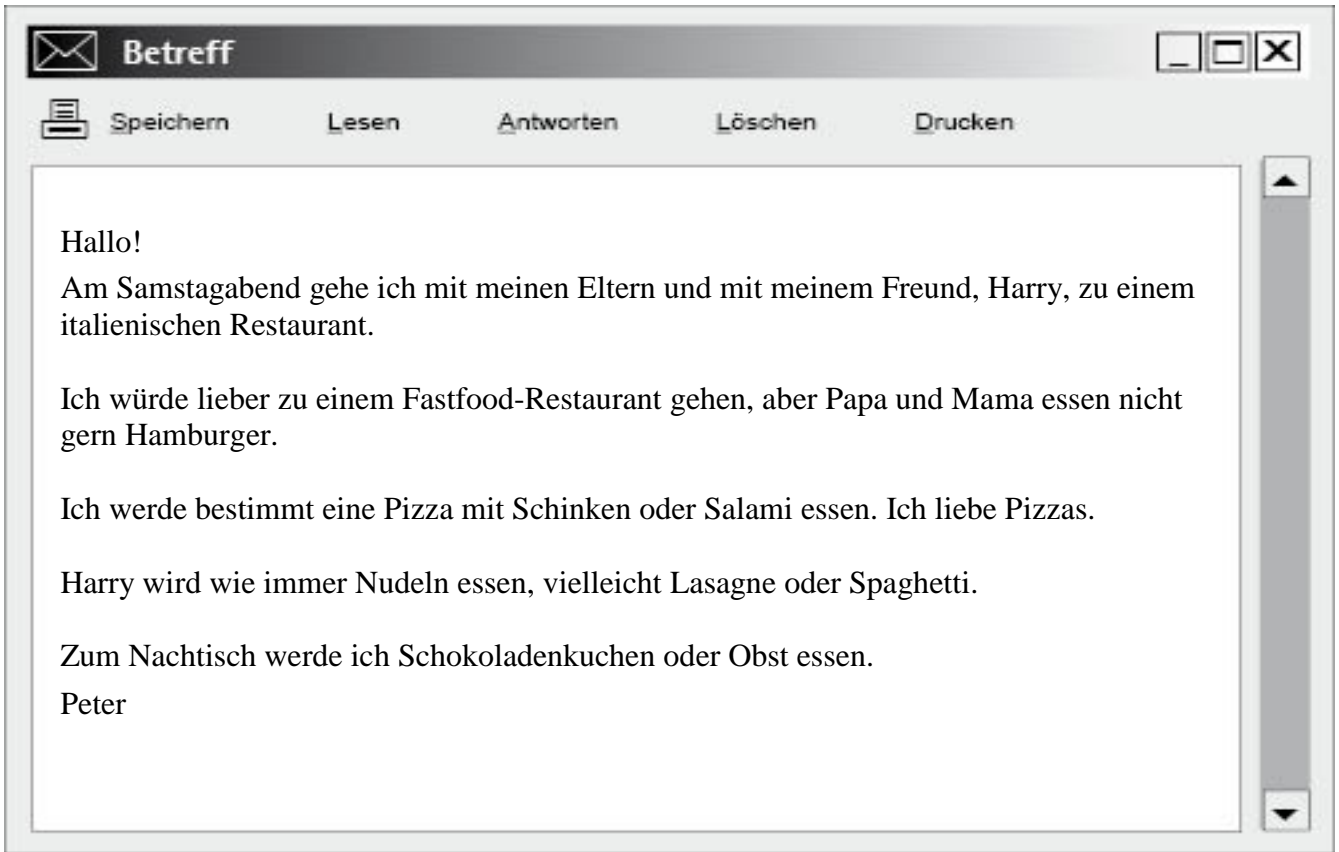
Betreff

Speichern Lesen Antworten Löschen Drucken

Hallo!

Am Samstagabend gehe ich mit meinen Eltern und mit meinem Freund, Harry, zu einem italienischen Restaurant.

Ich würde lieber zu einem Fastfood-Restaurant gehen, aber Papa und Mama essen nicht gern Hamburger.

Ich werde bestimmt eine Pizza mit Schinken oder Salami essen. Ich liebe Pizzas.

Harry wird wie immer Nudeln essen, vielleicht Lasagne oder Spaghetti.

Zum Nachtisch werde ich Schokoladenkuchen oder Obst essen.

Peter